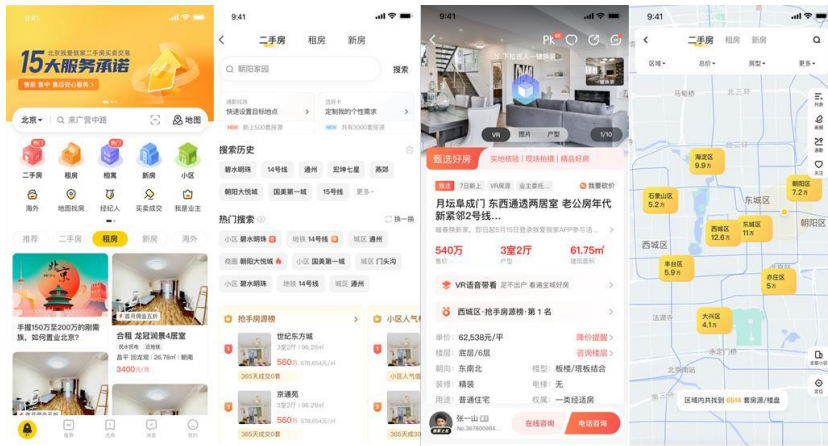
9:41

北京我爱我家二手买卖交易

15大服务承诺

售前 售中 售后 为您安心服务

北京 来广营中路 地图

二手房 租房 相寓 新房 小区

海外 地图找房 经纪人 买卖成交 我是业主

推荐 二手房 租房 新房 海外

北京

手握150万至200万的刚需族，如何置业北京？

合租 龙冠润景4居室

3400元/月

首页 推荐 选房 消息 我的

9:41

二手房 租房 新房

朝阳家园 搜索

快速设置目标地点

定制我的个性需求

搜索历史

碧水明珠 14号线 通州 宏神七星 燕郊

朝阳大悦城 国美第一城 15号线 更多

热门搜索 换一换

小区 碧水明珠 地铁 14号线 城区 通州

商圈 朝阳大悦城 小区 国美第一城 城区 门头沟

小区 碧水明珠 地铁 14号线 城区 通州

抢手房源榜

小区人气榜

世纪东方城

560万

京通苑

560万

9:41

VR 图片 户型 1/10

甄选好房 实地核验 现场拍摄 精品好房

月坛阜成门 东西通透两居室 老公房年代新紧邻2号线...

540万 售价

3室2厅 户型

61.75㎡ 建筑面积

VR语音带看

西城区·抢手房源榜·第1名

单价 62,538元/平 降价提醒

楼层 底层/6层

朝向 东南北 楼型 板楼/塔楼结合

装修 精装 电梯 无

用途 普通住宅 权属 一类经适房

张一山

在线咨询 电话咨询

9:41

二手房 租房 新房

区域 总价 房型 更多

海淀区 9.9万

石景山区 5.2万

西城区

东城区

朝阳区 7.2万

西城区 12.6万

东城区 11万

丰台区 5.9万

亦庄区 5万

大兴区 4.1万

朝阳区